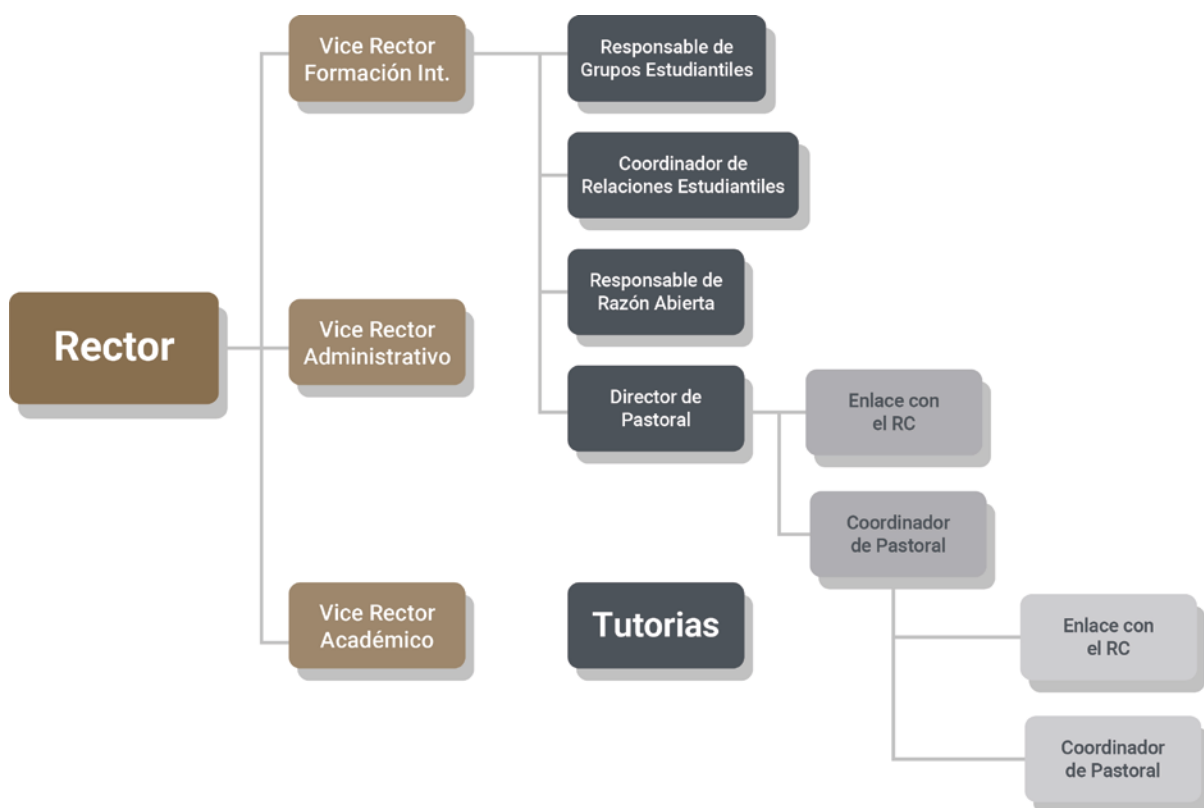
Rector

Vice Rector Formación Int.

Vice Rector Administrativo

Vice Rector Académico

Responsable de Grupos Estudiantiles

Coordinador de Relaciones Estudiantiles

Responsable de Razón Abierta

Director de Pastoral

Tutorias

Enlace con el RC

Coordinador de Pastoral

Enlace con el RC

Coordinador de Pastoral